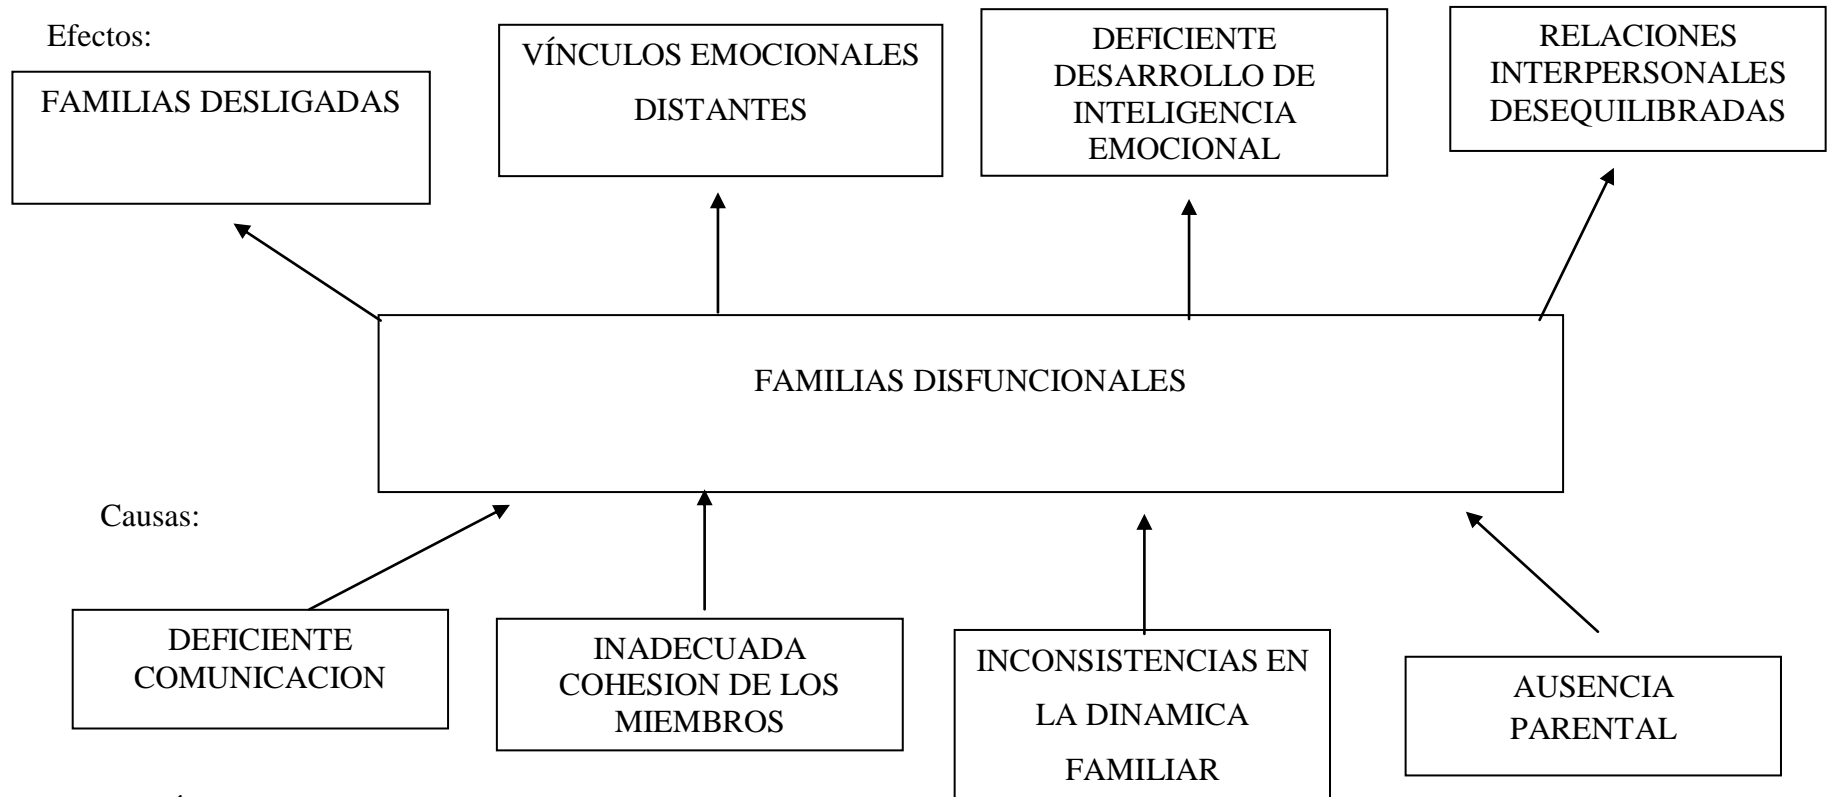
Efectos:

FAMILIAS DESLIGADAS

VÍNCULOS EMOCIONALES DISTANTES

DEFICIENTE DESARROLLO DE INTELIGENCIA EMOCIONAL

RELACIONES INTERPERSONALES DESEQUILIBRADAS

FAMILIAS DISFUNCIONALES

Causas:

DEFICIENTE COMUNICACION

INADECUADA COHESION DE LOS MIEMBROS

INCONSISTENCIAS EN LA DINAMICA FAMILIAR

AUSENCIA PARENTAL